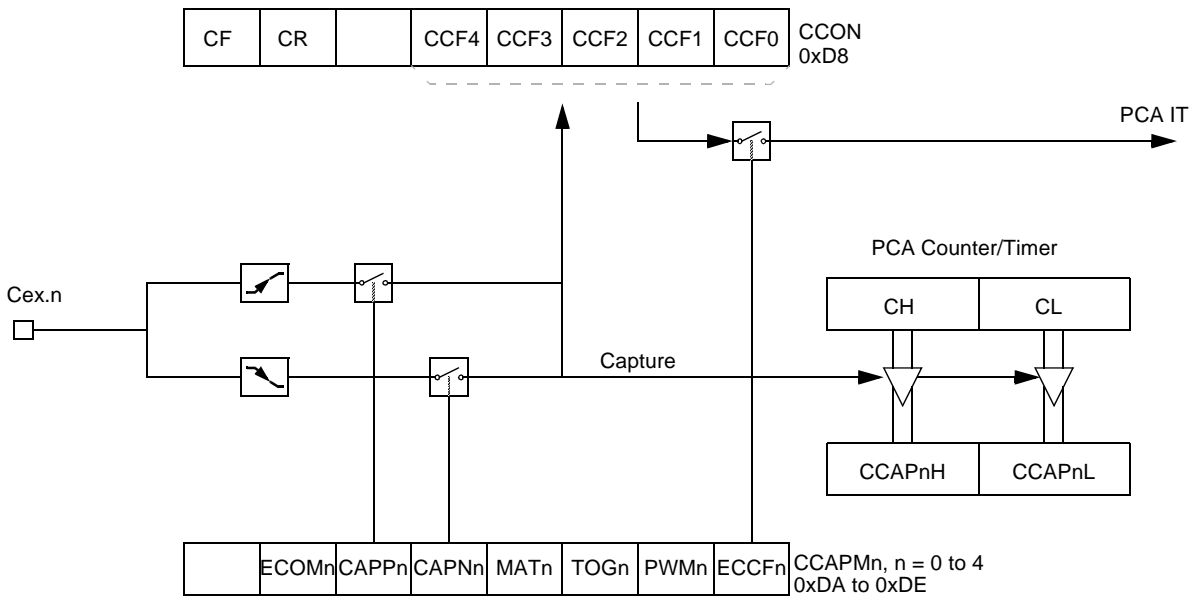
| CF | CR | | CCF4 | CCF3 | CCF2 | CCF1 | CCF0 |
|---|---|---|---|---|---|---|---|

CCON
0xD8

PCA IT

PCA Counter/Timer

Cex.n

| CH | CL |
|---|---|

Capture

| CCAPnH | CCAPnL |
|---|---|

| | ECOMn | CAPPn | CAPNn | MATn | TOGn | PWMn | ECCFn |
|---|---|---|---|---|---|---|---|

CCAPMn, n = 0 to 4
0xDA to 0xDE